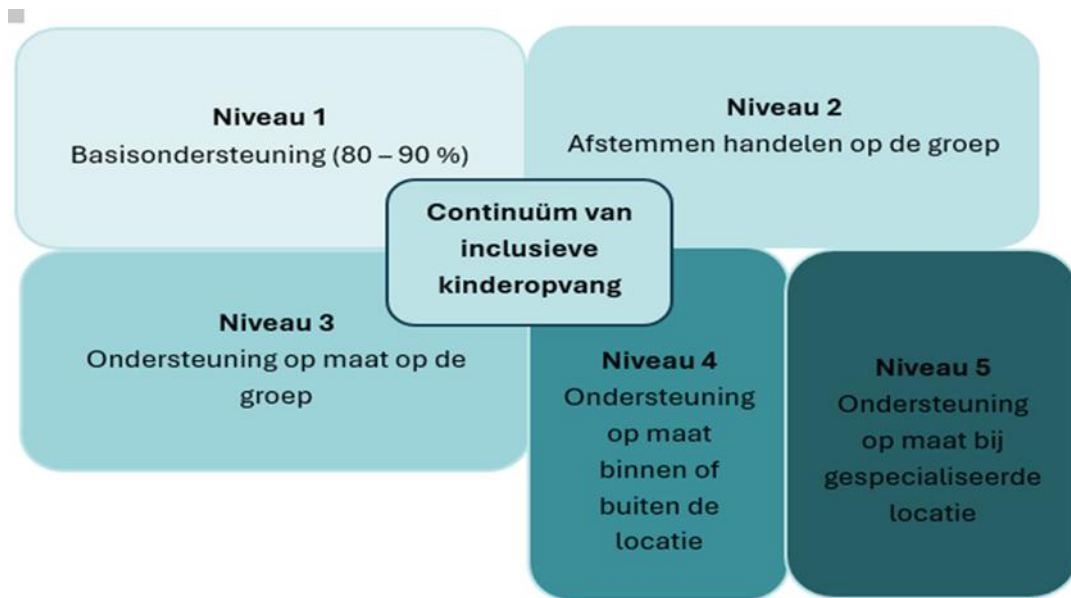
Niveau 1
Basisondersteuning (80 – 90 %)

Niveau 2
Afstemmen handelen op de groep

Continuüm van inclusieve kinderopvang

Niveau 3
Ondersteuning op maat op de groep

Niveau 4
Ondersteuning op maat binnen of buiten de locatie

Niveau 5
Ondersteuning op maat bij gespecialiseerde locatie